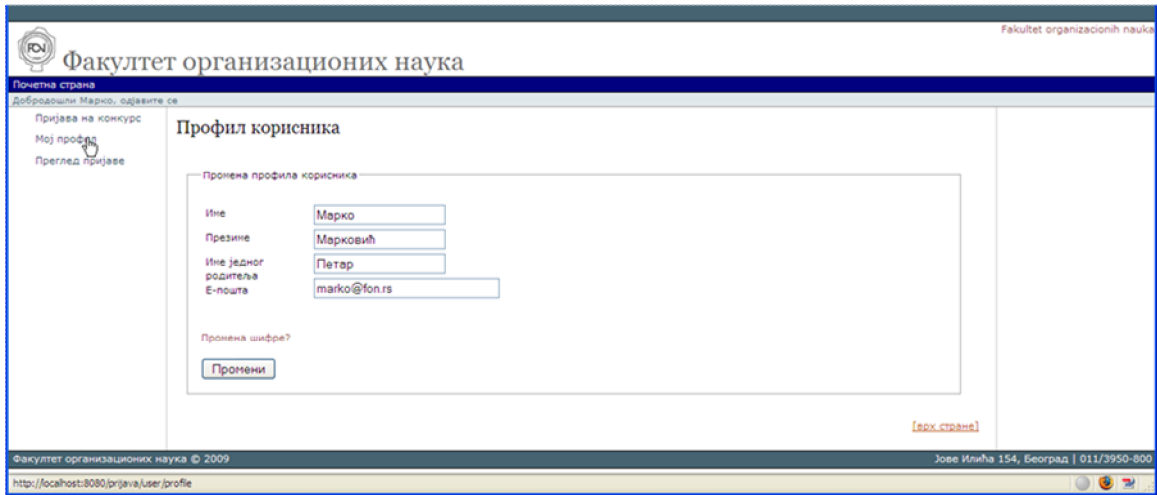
FON

Факултет организационих наука

Fakultet organizacionih nauka

Почетна страна

Добродошли Марко, одјавите се

Пријава на конкурс

Мој профил

Преглед пријаве

Профил корисника

Промена профила корисника

Име Марко

Презиме Марковић

Име једног родитеља Петар

Е-пошта marko@fon.rs

Промена шифре?

Промени

[врх стране]

Факултет организационих наука © 2009

Јове Илића 154, Београд | 011/3950-800

http://localhost:8080/prijava/user/profile